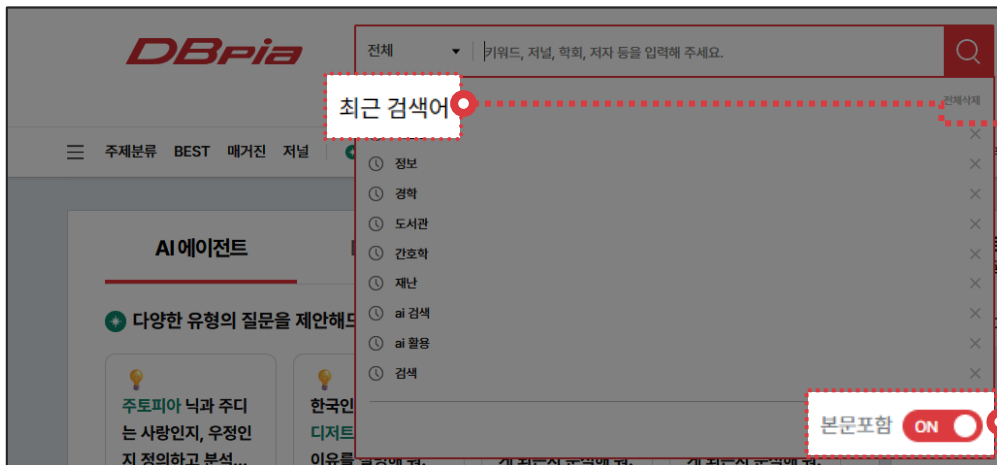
DBpia

전체

키워드, 저널, 학회, 저자 등을 입력해 주세요.

최근 검색어

전체삭제

주제분류 BEST 매거진 저널

정보

경학

도서관

간호학

재난

ai 검색

ai 활용

검색

AI 에이전트

다양한 유형의 질문을 제안해드

주토피아 닉과 주디는 사랑인지, 우정인지 정의하고 분석...

한국인 디지트 이유를

본문포함 ON